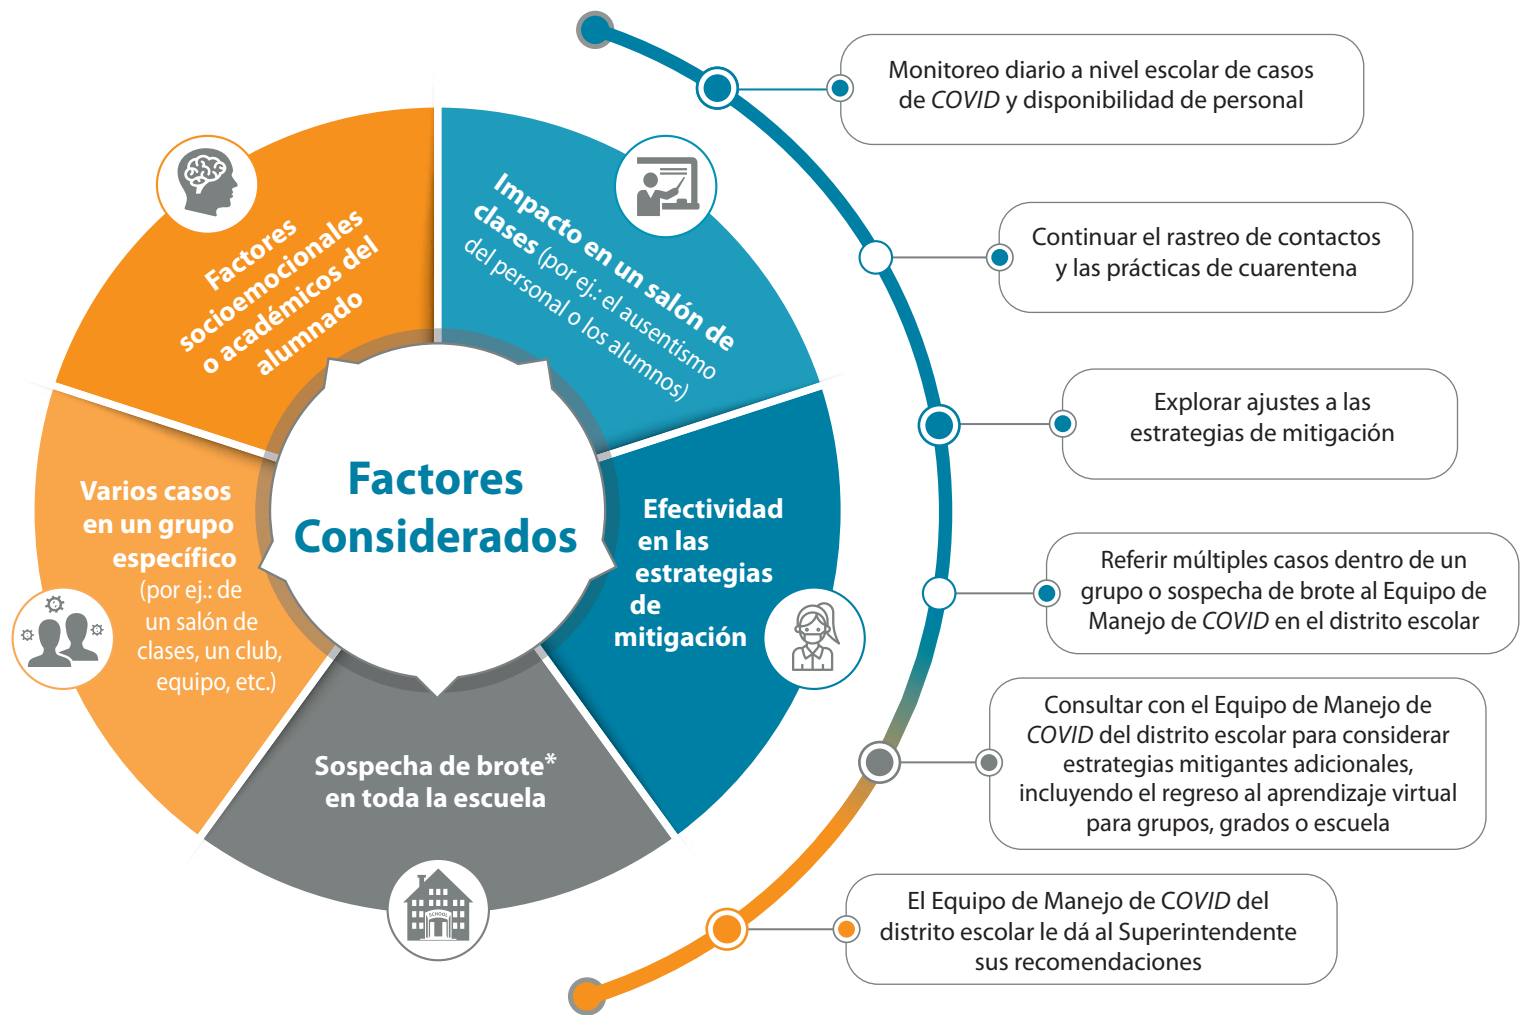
Factores Considerados

Factores socioemocionales o académicos del alumnado

Impacto en un salón de clases (por ej.: el ausentismo del personal o los alumnos)

Efectividad en las estrategias de mitigación

Sospecha de brote* en toda la escuela

SCHOOL

Varios casos en un grupo específico (por ej.: de un salón de clases, un club, equipo, etc.)

Monitoreo diario a nivel escolar de casos de COVID y disponibilidad de personal

Continuar el rastreo de contactos y las prácticas de cuarentena

Explorar ajustes a las estrategias de mitigación

Referir múltiples casos dentro de un grupo o sospecha de brote al Equipo de Manejo de COVID en el distrito escolar

Consultar con el Equipo de Manejo de COVID del distrito escolar para considerar estrategias mitigantes adicionales, incluyendo el regreso al aprendizaje virtual para grupos, grados o escuela

El Equipo de Manejo de COVID del distrito escolar le dá al Superintendente sus recomendaciones